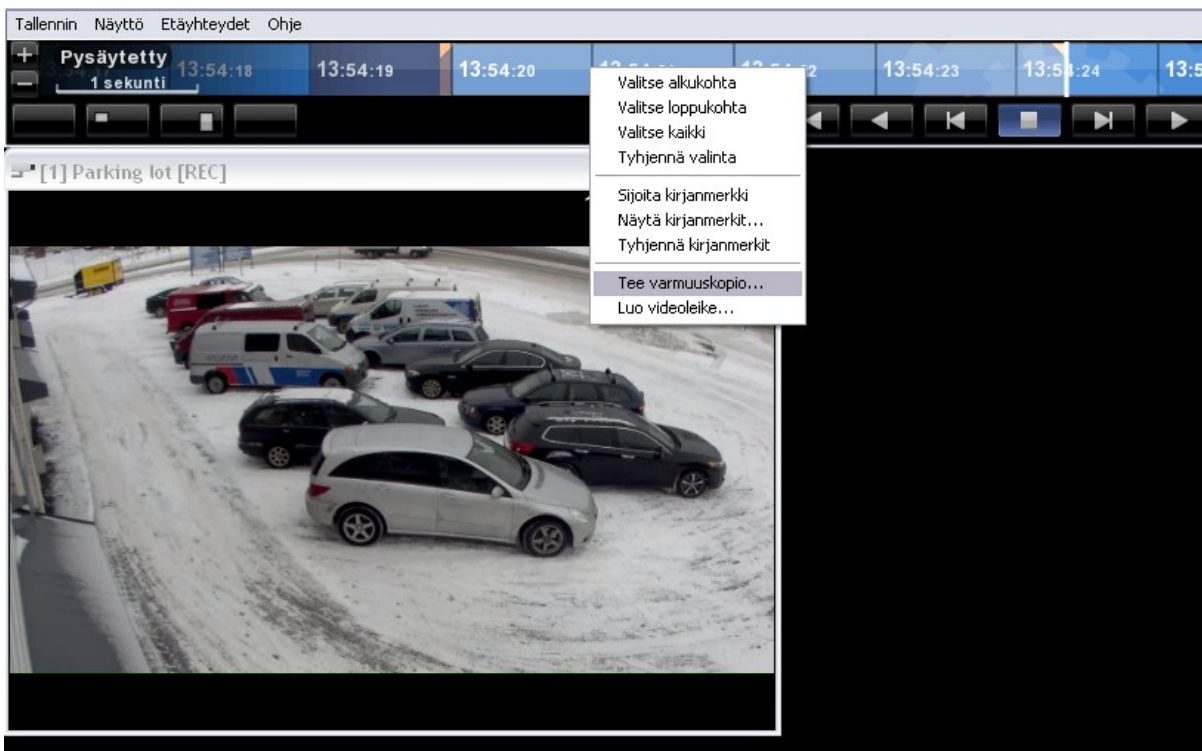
Tallennin Näyttö Etäyhteydet Ohje

Pysäytetty
1 sekunti
13:54:18
13:54:19
13:54:20
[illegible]
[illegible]
13:54:23
13:5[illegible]:24
13:5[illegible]

Valitse alkukohta
Valitse loppukohta
Valitse kaikki
Tyhjennä valinta

Sijoita kirjanmerkki
Näytä kirjanmerkit...
Tyhjennä kirjanmerkit

Tee varmuuskopio...
Luo videoleike...

[1] Parking lot [REC]